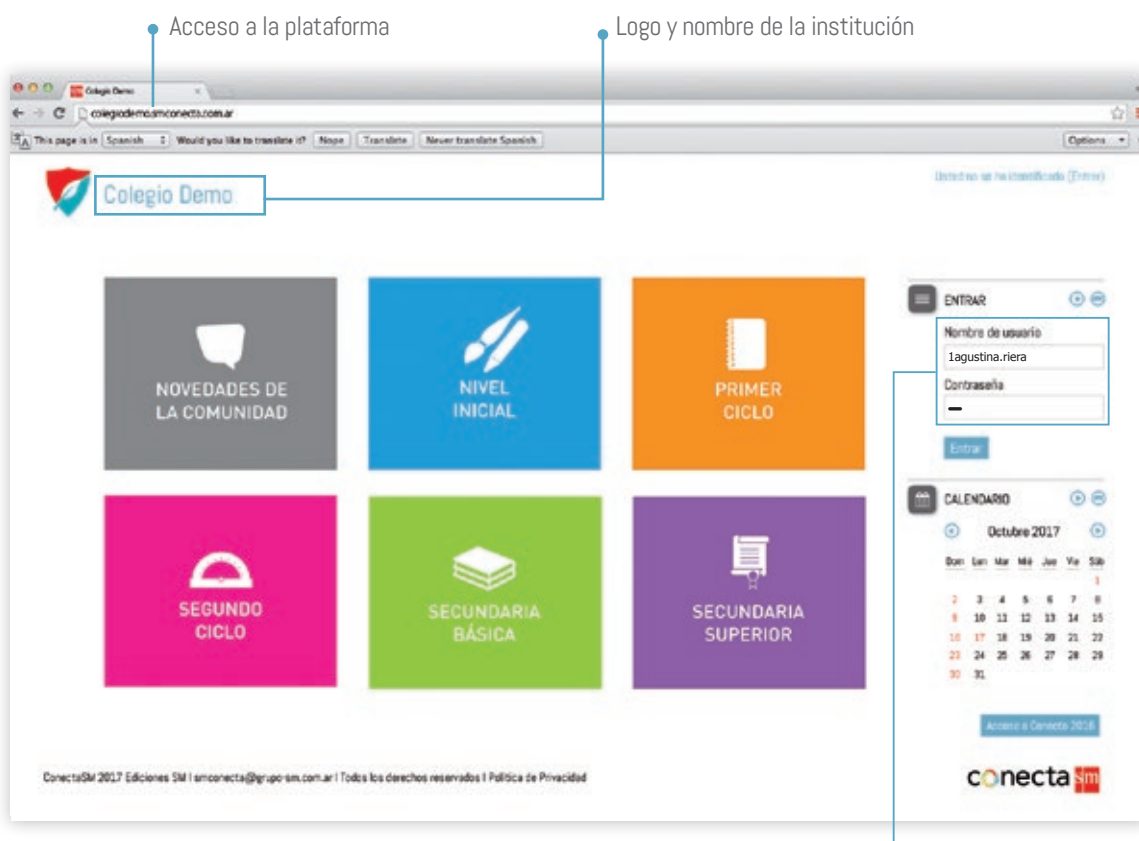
Acceso a la plataforma

Logo y nombre de la institución

Colegio Demo

colegiodemo.smconecta.com.ar

This page is in Spanish Would you like to translate it? Nope Translate Never translate Spanish Options

Colegio Demo

Usted no se ha identificado (Entrar)

NOVEDADES DE LA COMUNIDAD

NIVEL INICIAL

PRIMER CICLO

SEGUNDO CICLO

SECUNDARIA BÁSICA

SECUNDARIA SUPERIOR

ENTRAR

Nombre de usuario

1agustina.riera

Contraseña

Entrar

CALENDARIO

Octubre 2017

| Dom | Lun | Mar | Mié | Jue | Vie | Sáb |
|---|---|---|---|---|---|---|
| | | | | | | 1 |
| 2 | 3 | 4 | 5 | 6 | 7 | 8 |
| 9 | 10 | 11 | 12 | 13 | 14 | 15 |
| 16 | 17 | 18 | 19 | 20 | 21 | 22 |
| 23 | 24 | 25 | 26 | 27 | 28 | 29 |
| 30 | 31 | | | | | |

Acceso a Conecta 2016

ConectaSM 2017 Ediciones SM | smconecta@grupo-sm.com.ar | Todos los derechos reservados | Política de Privacidad

conecta sm